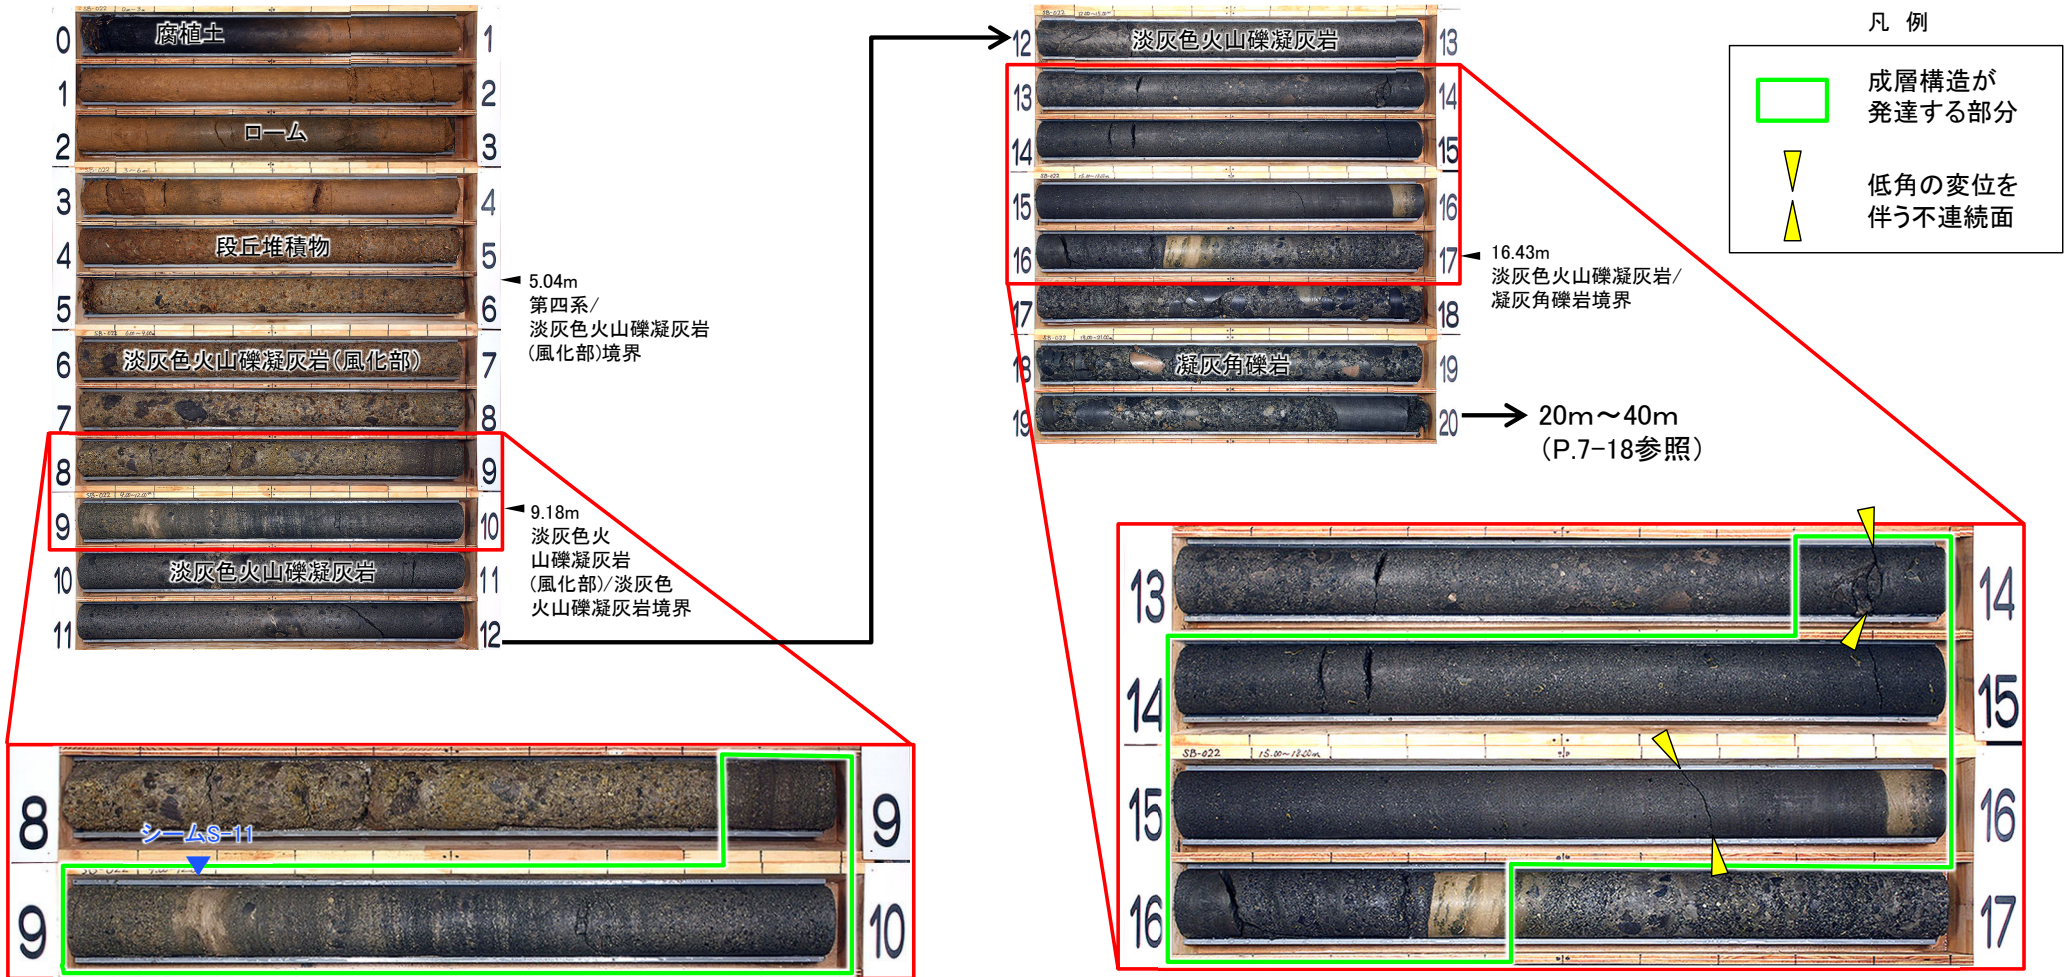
0 腐植土 1
1 2
2 ローム 3
3 4
4 段丘堆積物 5
5 6
6 淡灰色火山礫凝灰岩(風化部) 7
7 8
8 9
9 10
10 淡灰色火山礫凝灰岩 11
11 12

5.04m
第四系/
淡灰色火山礫凝灰岩
(風化部)境界

9.18m
淡灰色火山礫凝灰岩
(風化部)/淡灰色火山礫凝灰岩境界

12 淡灰色火山礫凝灰岩 13
13 14
14 15
15 16
16 17
17 18
18 凝灰角礫岩 19
19 20

16.43m
淡灰色火山礫凝灰岩/
凝灰角礫岩境界

20m～40m
(P.7-18参照)

凡 例
成層構造が
発達する部分
低角の変位を
伴う不連続面

8 9
シームS-11
9 10

13 14
14 15
15 16
16 17